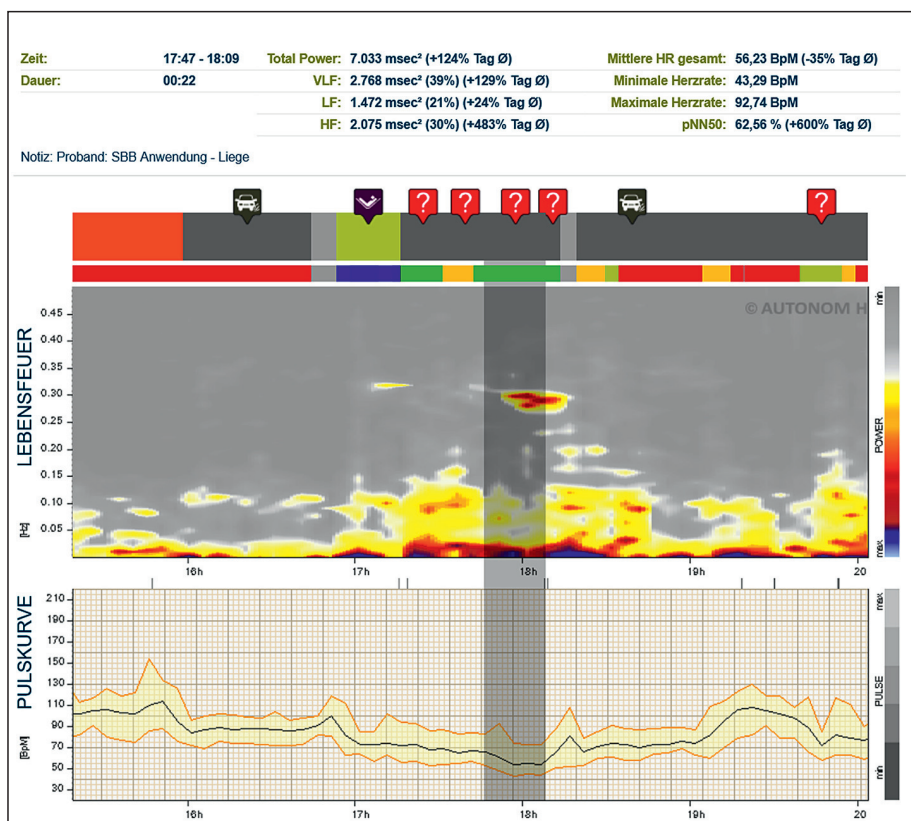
| Zeit: | 17:47 - 18:09 | Total Power: | 7.033 msec² (+124% Tag Ø) | Mittlere HR gesamt: | 56,23 BpM (-35% Tag Ø) |
|---|---|---|---|---|---|
| Dauer: | 00:22 | VLF: | 2.768 msec² (39%) (+129% Tag Ø) | Minimale Herzrate: | 43,29 BpM |
| | | LF: | 1.472 msec² (21%) (+24% Tag Ø) | Maximale Herzrate: | 92,74 BpM |
| | | HF: | 2.075 msec² (30%) (+483% Tag Ø) | pNN50: | 62,56 % (+600% Tag Ø) |

Notiz: Proband: SBB Anwendung - Liege

?
?
?
?
?

LEBENSFEUER
0.45
0.40
0.35
0.30
0.25
0.20
0.15
0.10
0.05
[Hz]
© AUTONOM H
min
POWER
max
16h
17h
18h
19h
20

PULSKURVE
210
190
170
150
130
110
90
70
50
30
[BpM]
max
PULSE
min
16h
17h
18h
19h
20